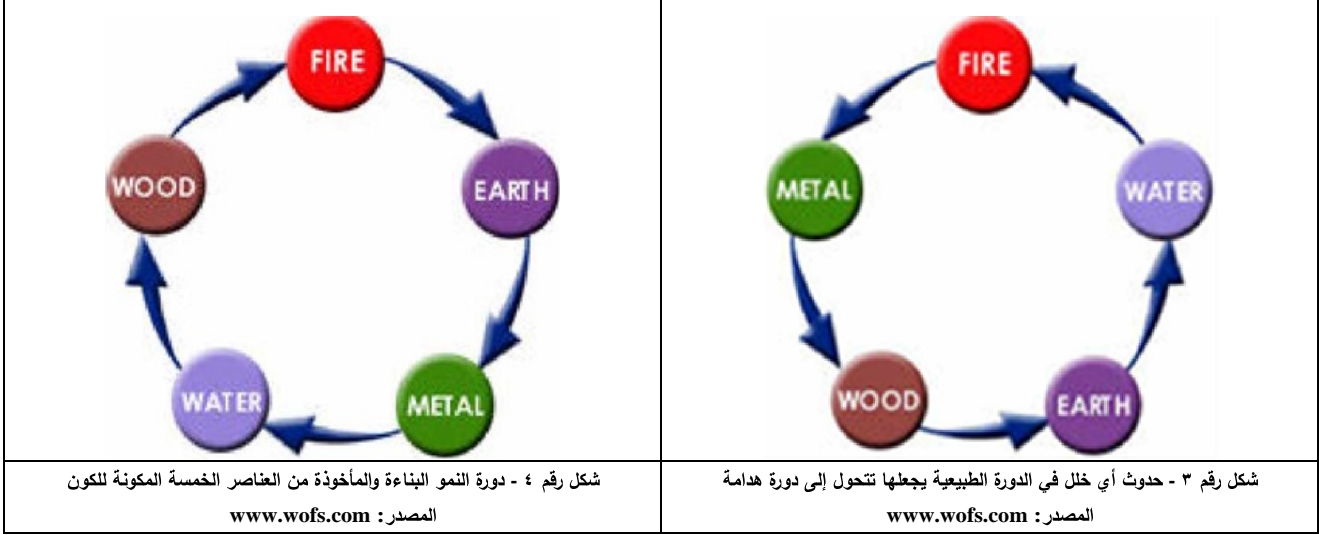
| FIRE EARTH METAL WATER WOOD | FIRE WATER EARTH WOOD METAL |
|---|---|
| شكل رقم ٤ - دورة النمو البناءة والمأخوذة من العناصر الخمسة المكونة للكون<br>المصدر: www.wofs.com | شكل رقم ٣ - حدوث أي خلل في الدورة الطبيعية يجعلها تتحول إلى دورة هدامة<br>المصدر: www.wofs.com |